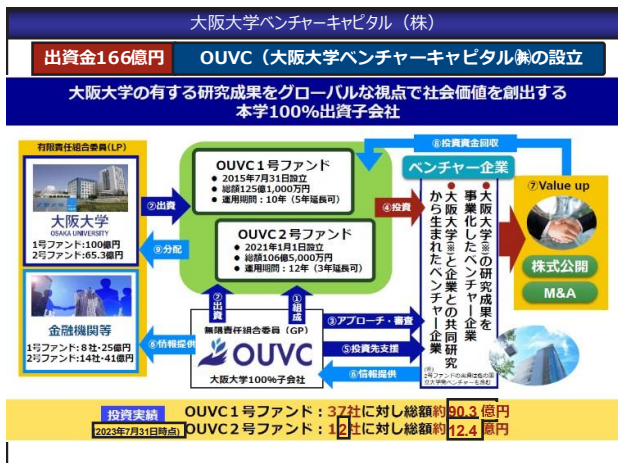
大阪大学ベンチャーキャピタル（株）

出資金166億円

OUVC（大阪大学ベンチャーキャピタル㈱の設立

大阪大学の有する研究成果をグローバルな視点で社会価値を創出する
本学100%出資子会社

有限責任組合委員（LP）

大阪大学
OSAKA UNIVERSITY
1号ファンド：100億円
2号ファンド：65.3億円

⑦出資

⑨分配

金融機関等
1号ファンド：8社・25億円
2号ファンド：14社・41億円

OUVC１号ファンド
・2015年7月31日設立
・総額125億1,000万円
・運用期間：10年（5年延長可）

OUVC２号ファンド
・2021年1月1日設立
・総額106億5,000万円
・運用期間：12年（3年延長可）

⑧投資資金回収

ベンチャー企業

④投資

●大阪大学※の研究成果を事業化したベンチャー企業

●大阪大学※と企業との共同研究から生まれたベンチャー企業

※2号ファンドの出資は他の国立大学発ベンチャーも含む

⑦Value up

株式公開

M&A

⑥情報提供

②出資

①組成

無限責任組合委員（GP）

OUVC

大阪大学100%子会社

③アプローチ・審査

⑤投資先支援

⑥情報提供

投資実績
2023年7月31日時点

OUVC１号ファンド：37社に対し総額約90.3億円
OUVC２号ファンド：12社に対し総額約12.4億円